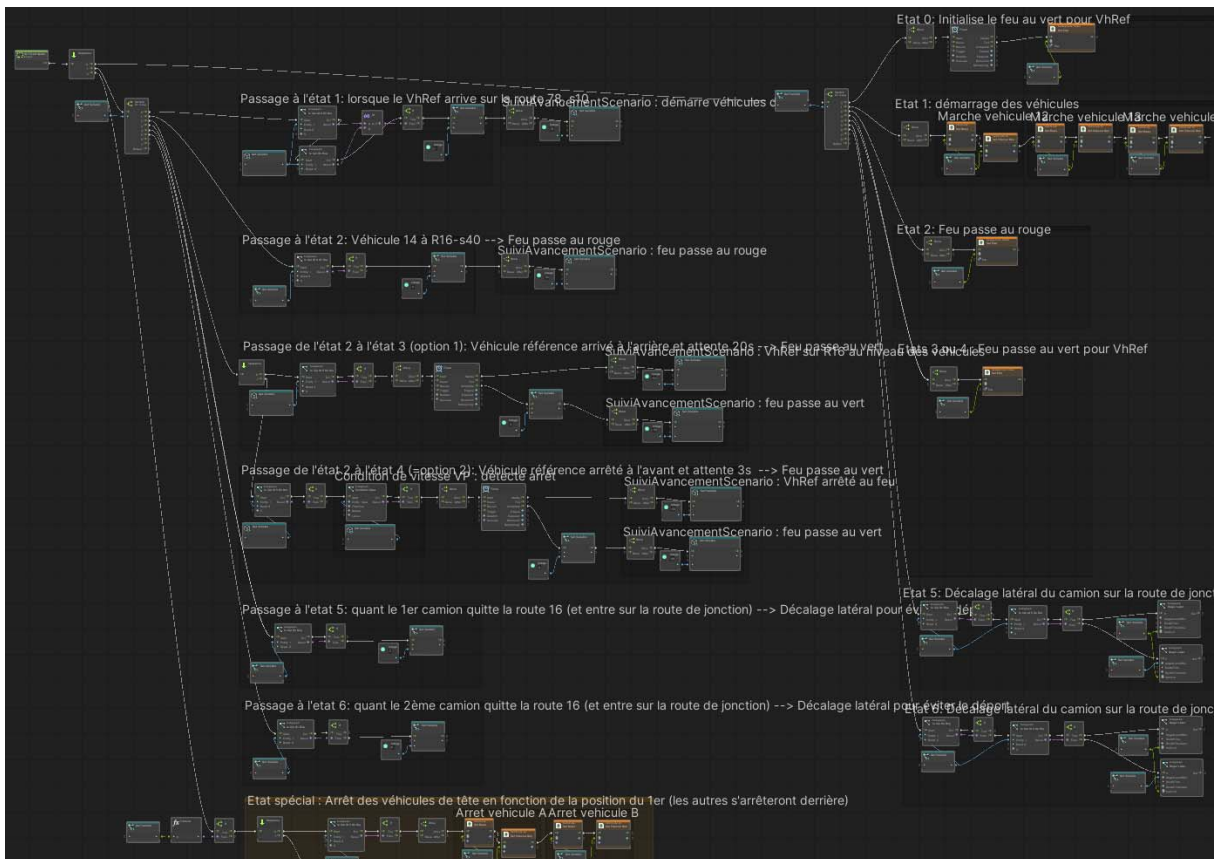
Etat 0: Initialise le feu au vert pour VhRef

Passage à l'état 1: lorsque le VhRef arrive sur le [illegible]

SuiviAvancementScenario : démarre véhicules d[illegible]

Etat 1: démarrage des véhicules

Marche vehicule M2

Marche vehicule M3

Marche vehicule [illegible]

Etat 2: Feu passe au rouge

Passage à l'état 2: Véhicule 14 à R16-s40 --> Feu passe au rouge

SuiviAvancementScenario : feu passe au rouge

Passage de l'état 2 à l'état 3 (option 1): Véhicule référence arrivé à l'arrière et attente 20s --> Feu passe au vert

SuiviAvancementScenario : VhRef sur R10 au niveau des véhicules

Etats 3 ou 4 : Feu passe au vert pour VhRef

SuiviAvancementScenario : feu passe au vert

Passage de l'état 2 à l'état 4 (=option 2): Véhicule référence arrêté à l'avant et attente 3s --> Feu passe au vert

Condition de vitesse VP : détecté arrêt

SuiviAvancementScenario : VhRef arrêté au feu

SuiviAvancementScenario : feu passe au vert

Etat 5: Décalage latéral du camion sur la route de jonc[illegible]

Passage à l'etat 5: quant le 1er camion quitte la route 16 (et entre sur la route de jonction) --> Décalage latéral pour év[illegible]

Passage à l'etat 6: quant le 2ème camion quitte la route 16 (et entre sur la route de jonction) --> Décalage latéral pour éviter le dépasst

Etat 6: Décalage latéral du camion sur la route de jonc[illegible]

Etat spécial : Arrêt des véhicules de tête en fonction de la position du 1er (les autres s'arrêteront derrière)

Arret vehicule A

Arret vehicule B